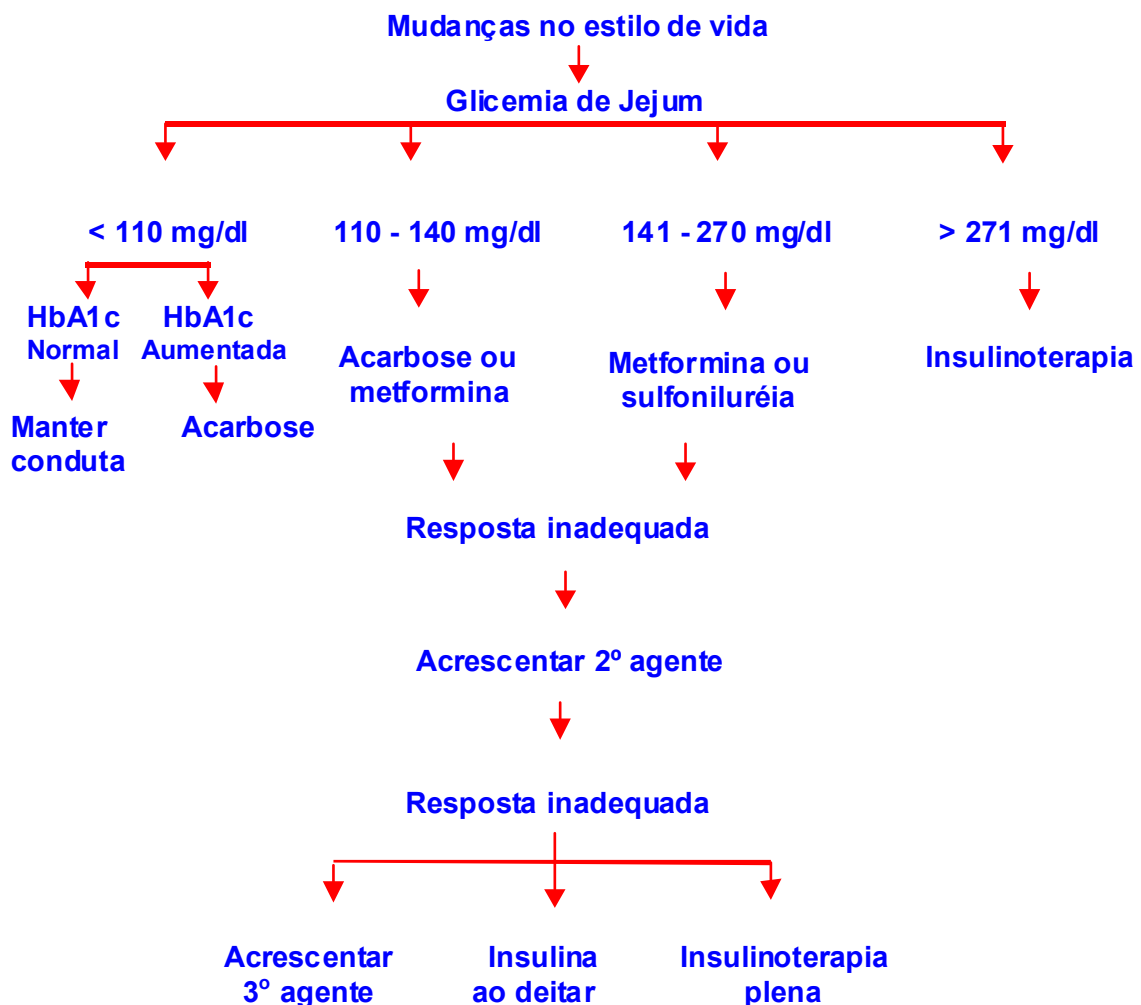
Mudanças no estilo de vida

Glicemia de Jejum

< 110 mg/dl

110 - 140 mg/dl

141 - 270 mg/dl

> 271 mg/dl

HbA1c Normal

HbA1c Aumentada

Manter conduta

Acarbose

Acarbose ou metformina

Metformina ou sulfoniluréia

Insulinoterapia

Resposta inadequada

Acrescentar 2º agente

Resposta inadequada

Acrescentar 3º agente

Insulina ao deitar

Insulinoterapia plena